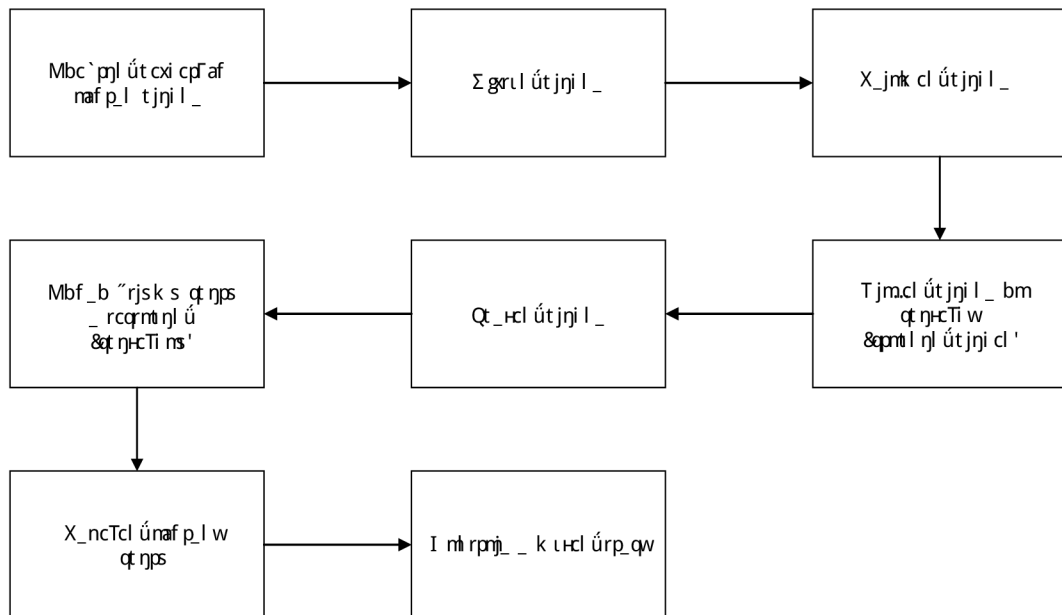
Mbc`pnjl űtcxicpTaf mafp_l tjnjl_

Σgxrιl űtjnjl_

X_jmkcl űtjnjl_

Tjm.cl űtjnjl_ bm qtηHcTiw &qpmtlηl űtjnjcl'

Qt_Hcl űtjnjl_

Mbf_b ˝rjsk s qtηps _rcqrmtηl ű &qtηHcTims'

X_ncTcl űmafp_l w qtηps

I mlrpmj_ _ k ιHcl űrp_qw